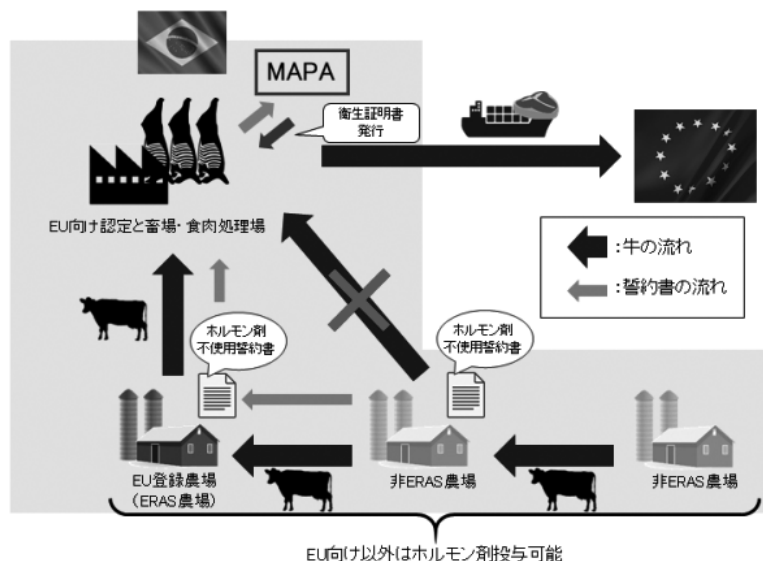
MAPA

衛生証明書発行

EU向け認定と畜場・食肉処理場

:牛の流れ

:誓約書の流れ

ホルモン剤不使用誓約書

ホルモン剤不使用誓約書

EU登録農場（ERAS農場）

非ERAS農場

非ERAS農場

EU向け以外はホルモン剤投与可能